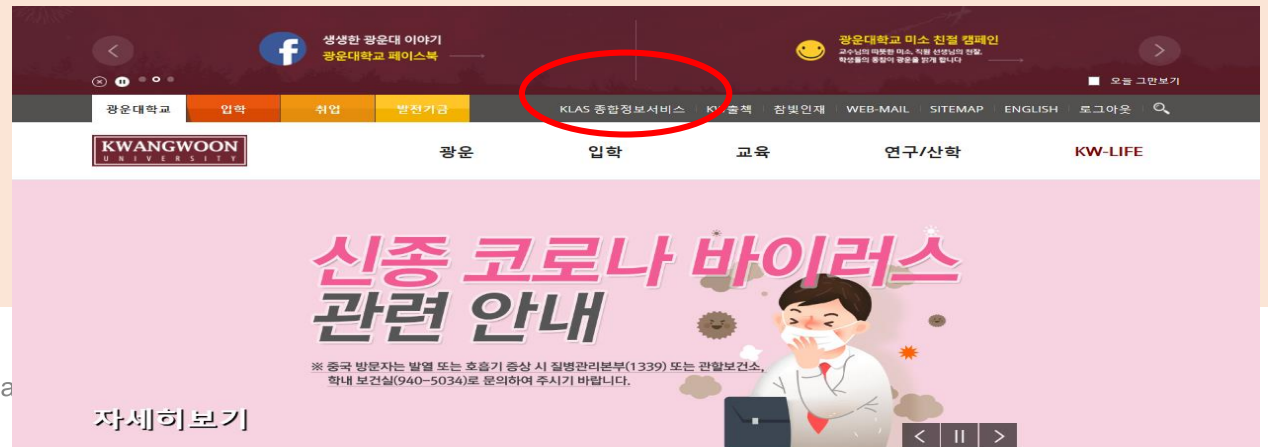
생생한 광운대 이야기
광운대학교 페이스북

광운대학교 미소 친절 캠페인
교수님의 따뜻한 미소, 직원 선생님의 친절, 학생들의 응원이 광운을 밝게 합니다

오늘 그만보기

광운대학교 | 입학 | 취업 | 발전기금

KLAS 종합정보서비스 | KW출책 | 참빛인재 | WEB-MAIL | SITEMAP | ENGLISH | 로그아웃

KWANGWOON UNIVERSITY

광운 | 입학 | 교육 | 연구/산학 | KW-LIFE

신종 코로나 바이러스
관련 안내

※ 중국 방문자는 발열 또는 호흡기 증상 시 질병관리본부(1339) 또는 관할보건소, 학내 보건실(940-5034)로 문의하여 주시기 바랍니다.

a

자세히보기